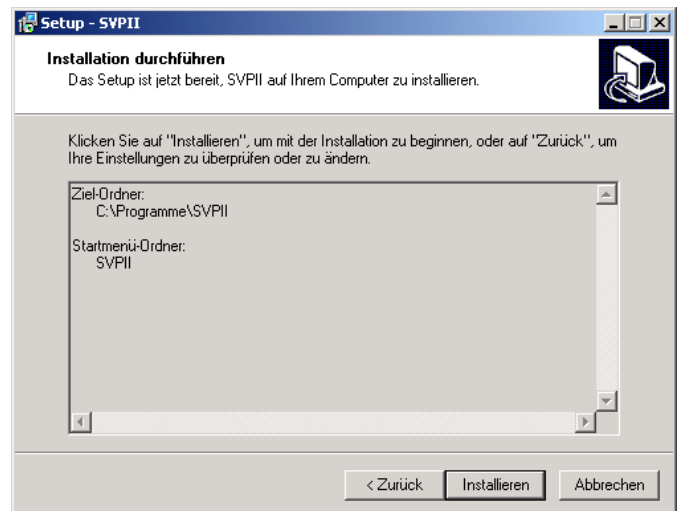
Setup - SVPII

Installation durchführen
Das Setup ist jetzt bereit, SVPII auf Ihrem Computer zu installieren.

Klicken Sie auf "Installieren", um mit der Installation zu beginnen, oder auf "Zurück", um Ihre Einstellungen zu überprüfen oder zu ändern.

Ziel-Ordner:
C:\Programme\SVPII

Startmenü-Ordner:
SVPII

< Zurück
Installieren
Abbrechen